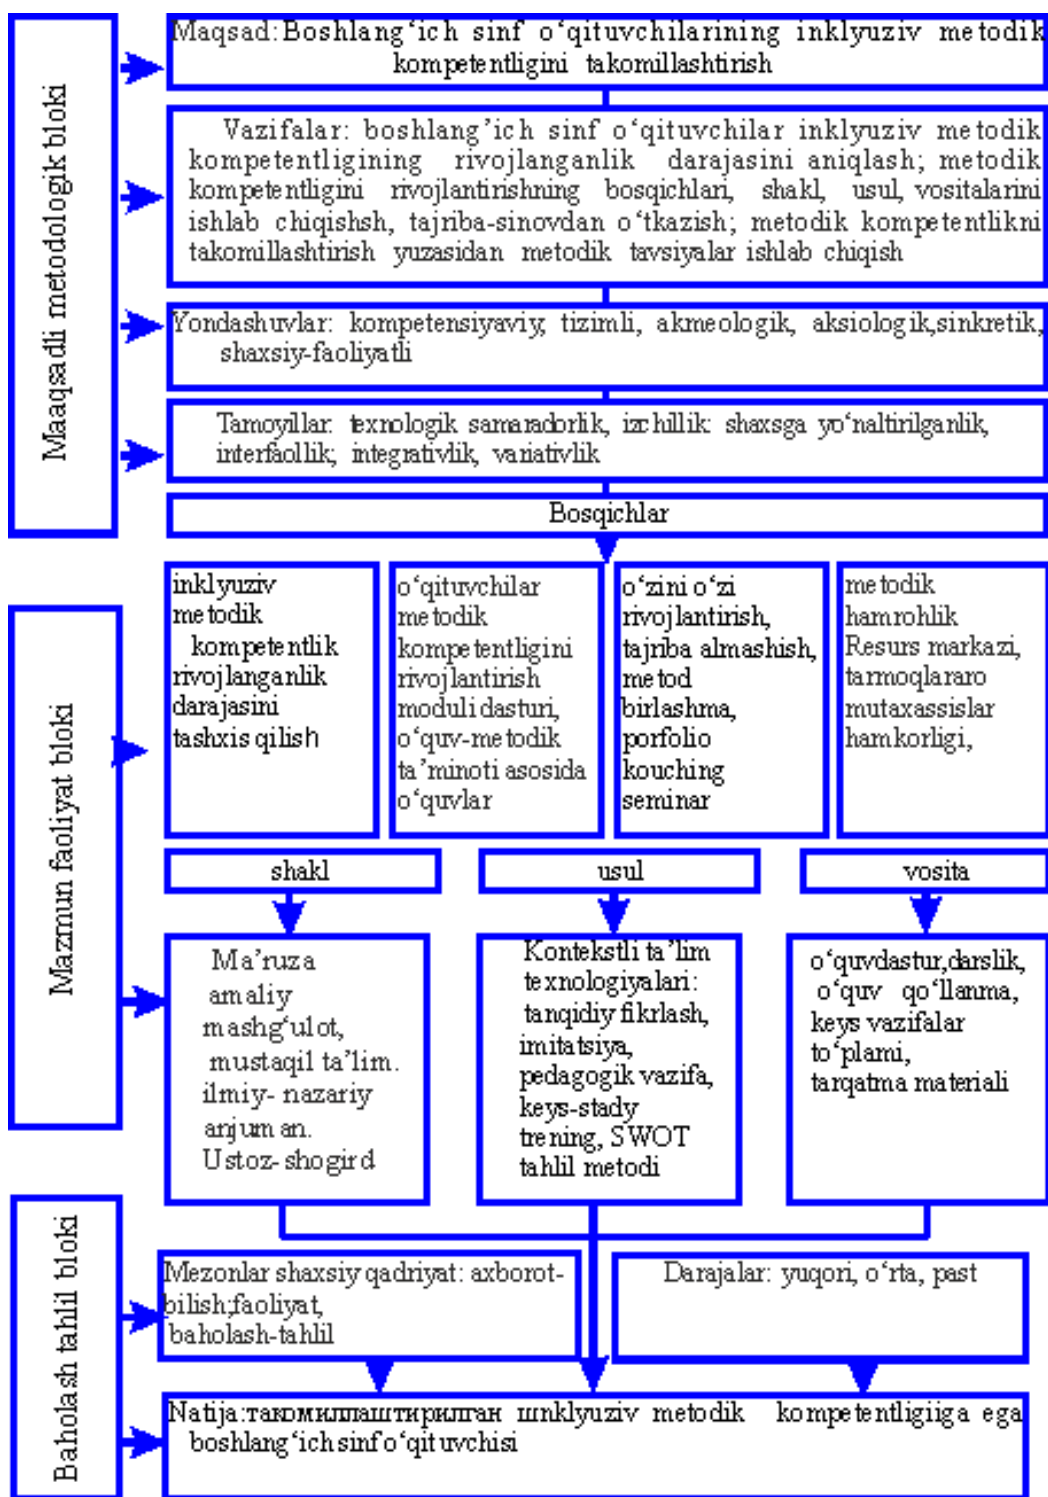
Maqsadi metodologik bloki

Maqsad: Boshlang'ich sinf o'qituvchilarining inklyuziv metodik kompetentligini takomillashtirish

Vazifalar: boshlang'ich sinf o'qituvchilar inklyuziv metodik kompetentligining rivojlanganlik darajasini aniqlash; metodik kompetentligini rivojlantirishning bosqichlari, shakl, usul, vositalarini ishlab chiqishsh, tajriba-sinovdan o'tkazish; metodik kompetentlikni takomillashtirish yuzasidan metodik tavsiyalar ishlab chiqish

Yondashuvlar: kompetensiyaviy, tizimli, akmeologik, aksiologik,sinkretik, shaxsiy-faoliyatli

Tamoyillar: texnologik samaradorlik, izchillik: shaxsga yo'naltirilganlik, interfaollik; integrativlik, variativlik

Bosqichlar

Mazmun faoliyat bloki

inklyuziv metodik kompetentlik rivojlanganlik darajasini tashxis qilish

o'qituvchilar metodik kompetentligini rivojlantirish moduli dasturi, o'quv-metodik ta'minoti asosida o'quvlar

o'zini o'zi rivojlantirish, tajriba almashish, metod birlashma, porfolio kouching seminar

metodik hamrohlik Resurs markazi, tarmoqlararo mutaxassislar hamkorligi,

shakl

usul

vosita

Ma'ruza amaliy mashg'ulot, mustaqil ta'lim. ilmiy- nazariy anjuman. Ustoz-shogird

Kontekstli ta'lim texnologiyalari: tanqidiy fikrlash, imitatsiya, pedagogik vazifa, keys-stady trening, SWOT tahlil metodi

o'quvdastur,darslik, o'quv qo'llanma, keys vazifalar to'plami, tarqatma materiali

Baholash tahlil bloki

Mezonlar shaxsiy qadriyat: axborot-bilish;faoliyat, baholash-tahlil

Darajalar: yuqori, o'rta, past

Natija:такомиллаштирилган инklyuziv metodik kompetentligiiga ega boshlang'ichsinf o'qituvchisi